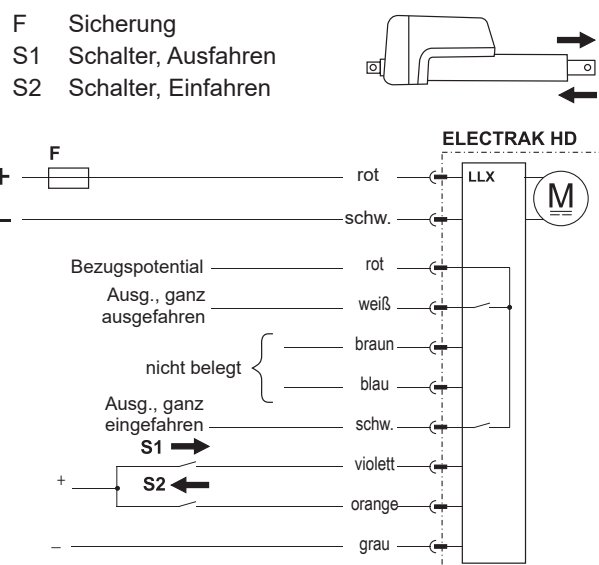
F Sicherung
S1 Schalter, Ausfahren
S2 Schalter, Einfahren

ELECTRAK HD

F

+

–

rot

schw.

LLX

M

Bezugspotential

rot

Ausg., ganz ausgefahren

weiß

nicht belegt

braun

blau

Ausg., ganz eingefahren

schw.

S1

violett

+

S2

orange

–

grau